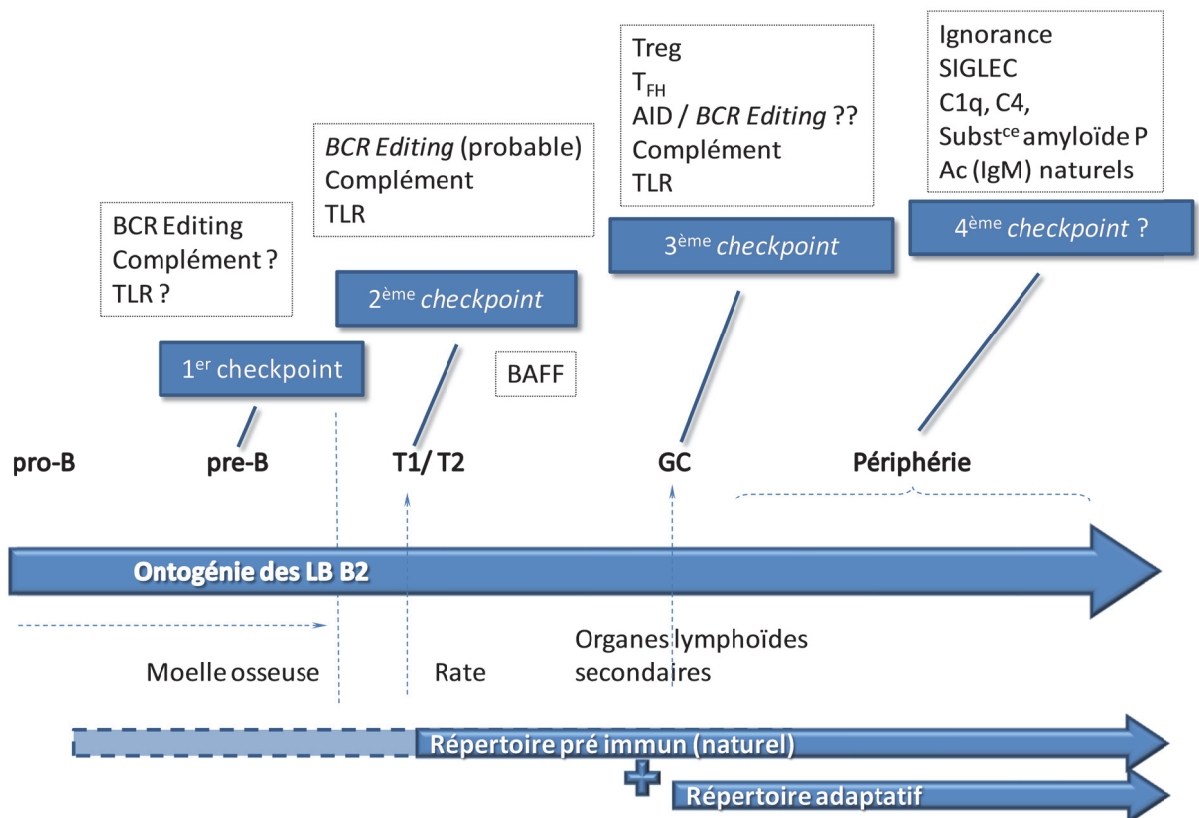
Ignorance
SIGLEC
C1q, C4,
Subst$^{ce}$ amyloïde P
Ac (IgM) naturels

Treg
$T_{FH}$
AID / BCR Editing ??
Complément
TLR

BCR Editing (probable)
Complément
TLR

BCR Editing
Complément ?
TLR ?

4$^{ème}$ checkpoint ?

3$^{ème}$ checkpoint

2$^{ème}$ checkpoint

BAFF

1$^{er}$ checkpoint

pro-B

pre-B

T1/ T2

GC

Périphérie

Ontogénie des LB B2

Moelle osseuse

Rate

Organes lymphoïdes secondaires

Répertoire pré immun (naturel)

Répertoire adaptatif